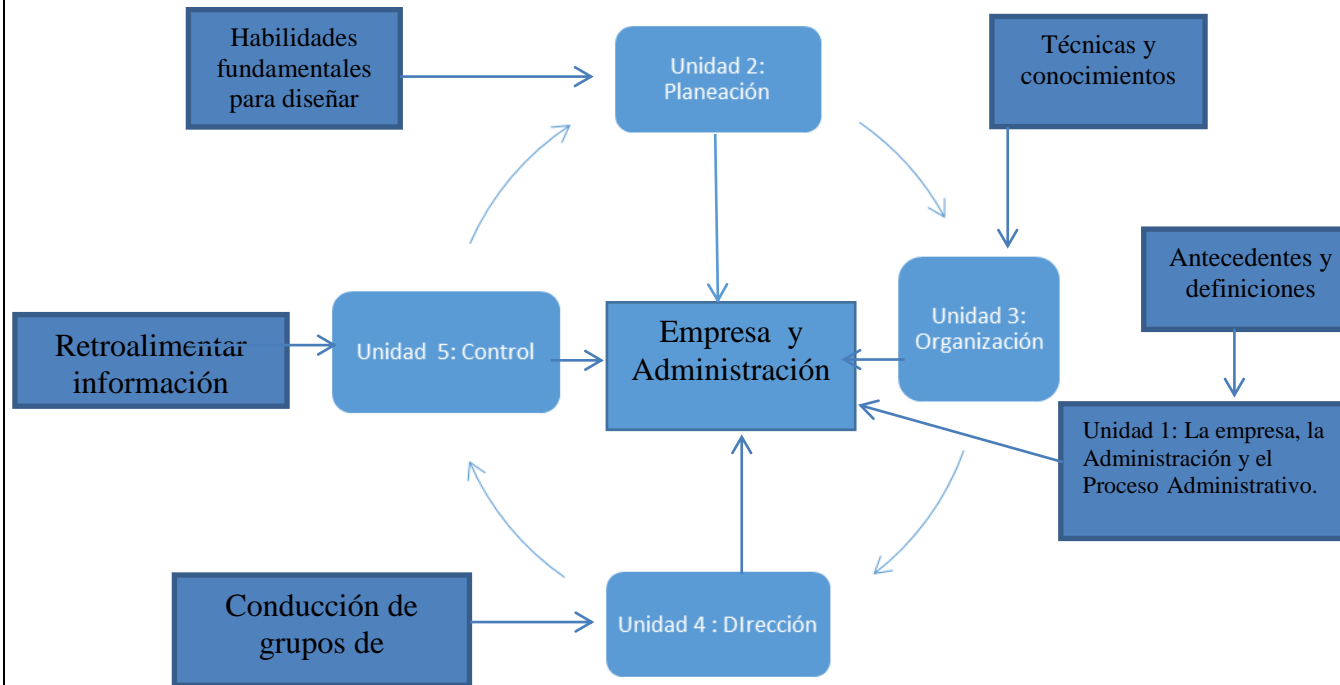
Habilidades fundamentales para diseñar

Unidad 2: Planeación

Técnicas y conocimientos

Antecedentes y definiciones

Unidad 3: Organización

Retroalimentar información

Unidad 5: Control

Empresa y Administración

Unidad 1: La empresa, la Administración y el Proceso Administrativo.

Conducción de grupos de

Unidad 4 : DIrección